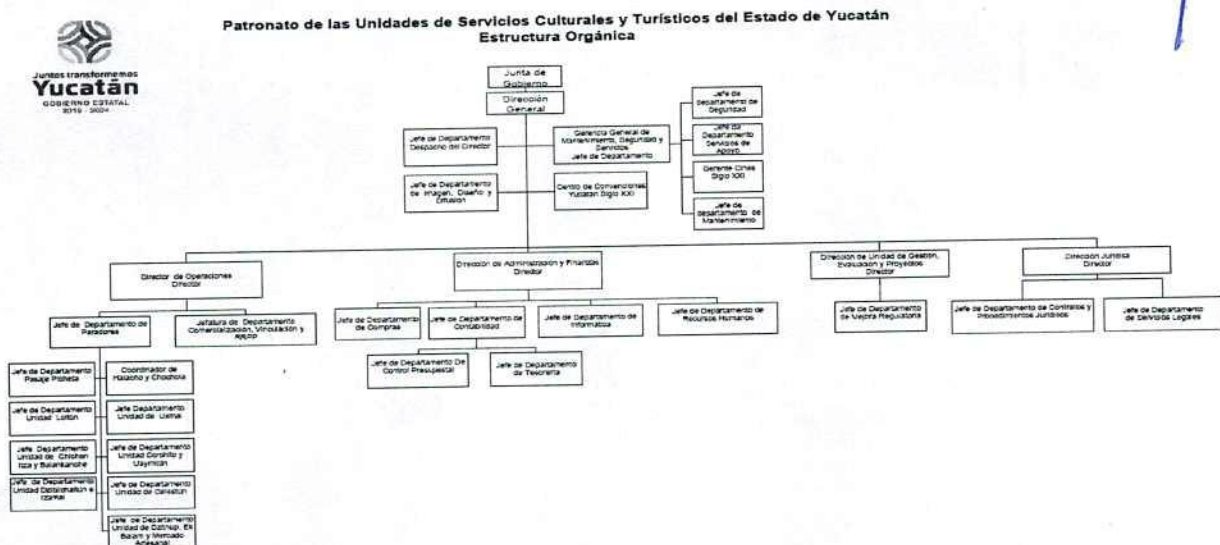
Juntos transformemos
Yucatán
GOBIERNO ESTATAL
2018 - 2024

Patronato de las Unidades de Servicios Culturales y Turísticos del Estado de Yucatán
Estructura Orgánica

Junta de Gobierno

Dirección General

Jefe de Departamento Despacho del Director

Jefe de Departamento de Imagen, Diseño y Difusión

Gerencia General de Mantenimiento, Seguridad y Servicios
Jefe de Departamento

Centro de Convenciones Yucatán Siglo XXI

Jefe de Departamento de Seguridad

Jefe de Departamento Servicios de Apoyo

Gerente Cines Siglo XXI

Jefe de Departamento de Mantenimiento

Director de Operaciones
Director

Dirección de Administración y Finanzas
Director

Dirección de Unidad de Gestión, Evaluación y Proyectos
Director

Dirección Jurídica
Director

Jefe de Departamento de Paradores

Jefatura de Departamento Comercialización, Vinculación y Apoyo

Jefe de Departamento de Compras

Jefe de Departamento de Contabilidad

Jefe de Departamento de Informática

Jefe de Departamento de Recursos Humanos

Jefe de Departamento de Mejora Regulatoria

Jefe de Departamento de Contratos y Procedimientos Jurídicos

Jefe de Departamento de Servicios Legales

Jefe de Departamento De Control Presupuestal

Jefe de Departamento de Tesorería

Jefe de Departamento Pasaje Picheta

Coordinador de Maxcanú y Chochola

Jefe de Departamento Unidad Loltún

Jefe Departamento Unidad de Uxmal

Jefe Departamento Unidad de Chichen Itza y Balankanche

Jefe de Departamento Unidad Dzitnup y Uaymitún

Jefe de Departamento Unidad Dzibilchaltún e Izamal

Jefe de Departamento Unidad de Celestún

Jefe de Departamento Unidad de Dzitnup, Ek Balam y Mercado Artesanal